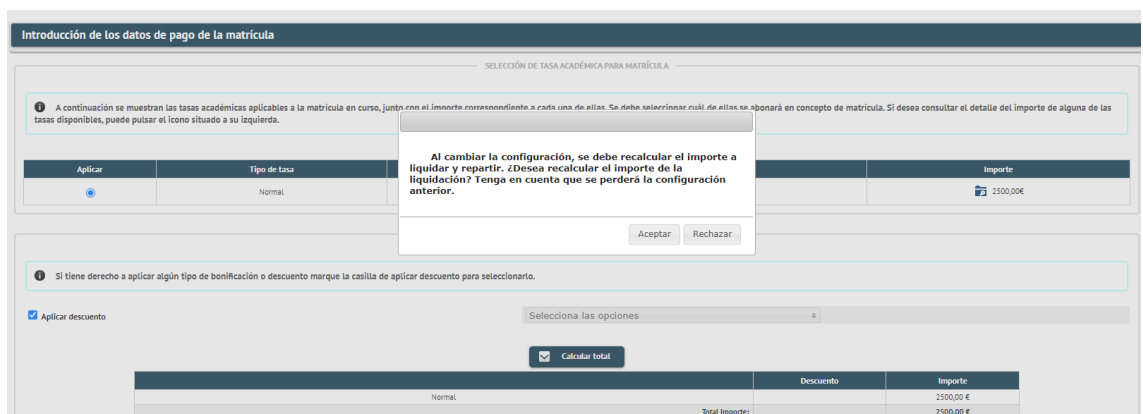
Introducción de los datos de pago de la matrícula

SELECCIÓN DE TASA ACADÉMICA PARA MATRÍCULA

A continuación se muestran las tasas académicas aplicables a la matrícula en curso, junto con el importe correspondiente a cada una de ellas. Se debe seleccionar cuál de ellas se abonará en concepto de matrícula. Si desea consultar el detalle del importe de alguna de las tasas disponibles, puede pulsar el icono situado a su izquierda.

| Aplicar | Tipo de tasa | Importe |
|---|---|---|
| ◉ | Normal | 2500,00€ |

Al cambiar la configuración, se debe recalcular el importe a liquidar y repartir. ¿Desea recalcular el importe de la liquidación? Tenga en cuenta que se perderá la configuración anterior.

Aceptar Rechazar

Si tiene derecho a aplicar algún tipo de bonificación o descuento marque la casilla de aplicar descuento para seleccionarlo.

Aplicar descuento

Selecciona las opciones

Calcular total

| | Descuento | Importe |
|---|---|---|
| Normal | | 2500,00 € |
| Total Importe: | | 2500,00 € |